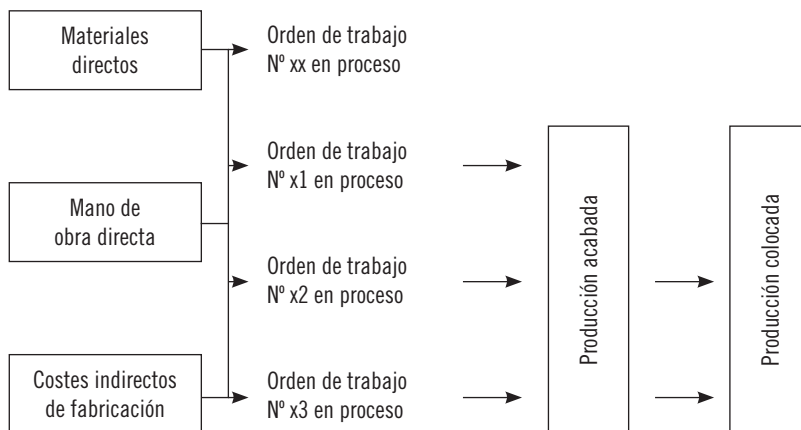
Materiales directos

Mano de obra directa

Costes indirectos de fabricación

Orden de trabajo Nº xx en proceso

Orden de trabajo Nº x1 en proceso

Orden de trabajo Nº x2 en proceso

Orden de trabajo Nº x3 en proceso

Producción acabada

Producción colocada